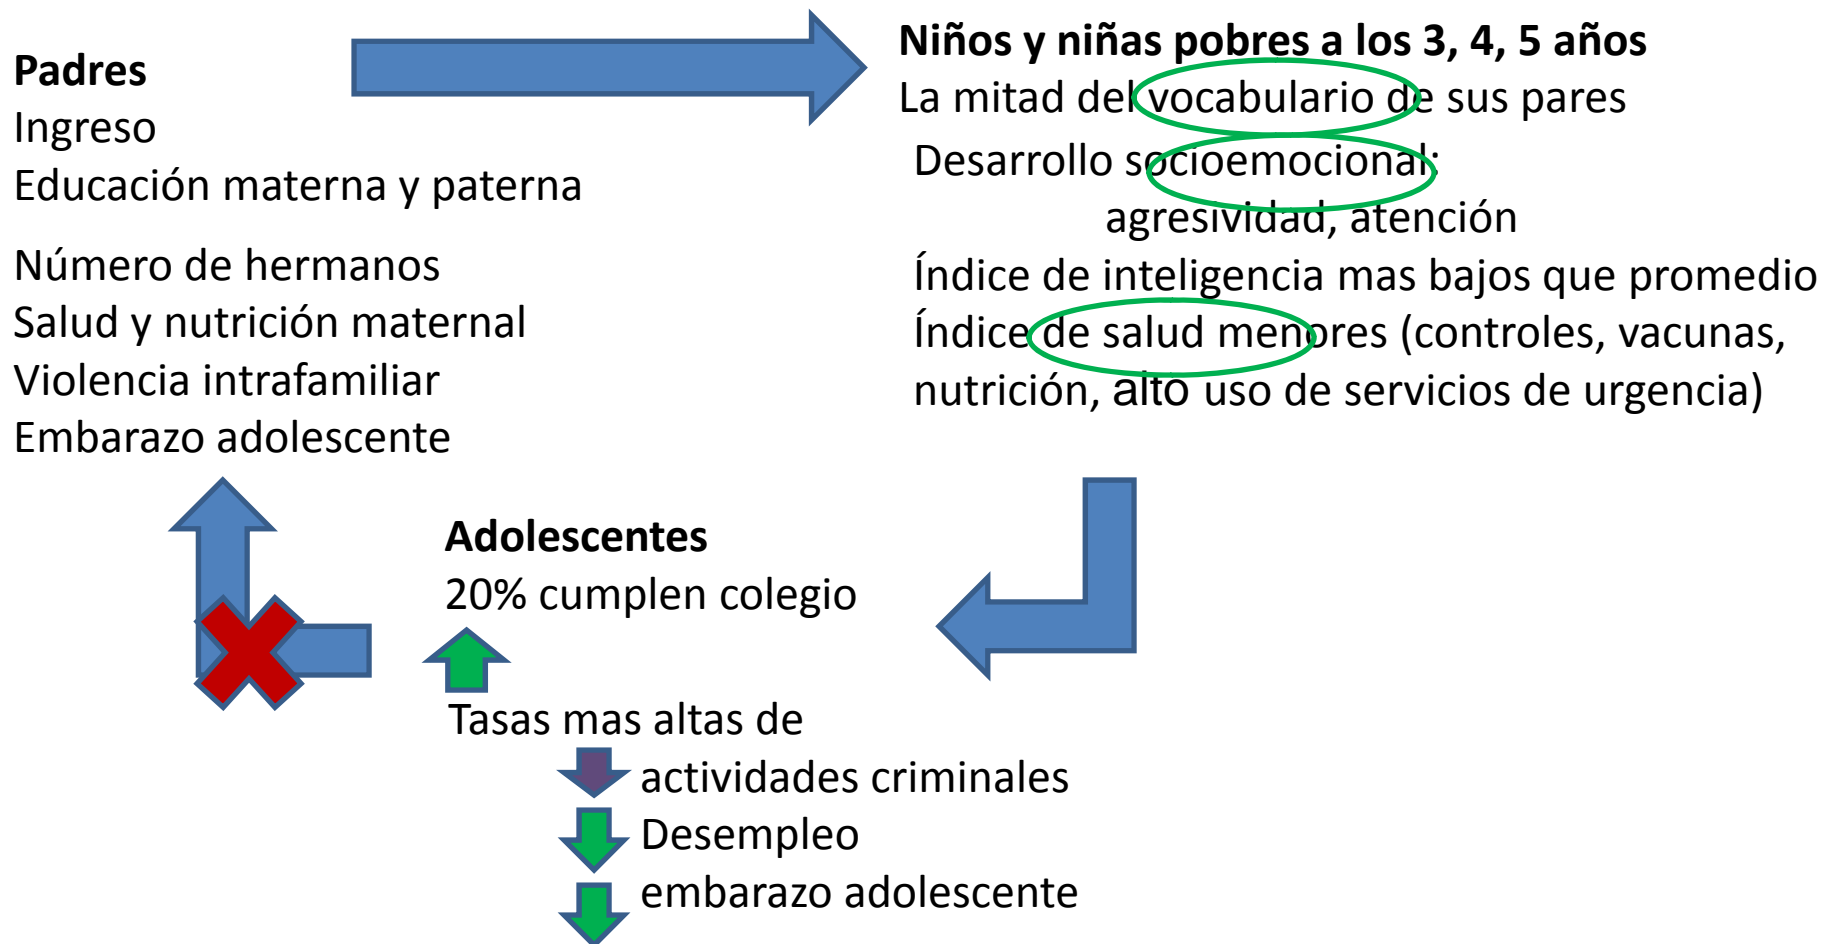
**Padres**
Ingreso
Educación materna y paterna

Número de hermanos
Salud y nutrición maternal
Violencia intrafamiliar
Embarazo adolescente

**Niños y niñas pobres a los 3, 4, 5 años**
La mitad del vocabulario de sus pares
Desarrollo socioemocional:
agresividad, atención
Índice de inteligencia mas bajos que promedio
Índice de salud menores (controles, vacunas, nutrición, alto uso de servicios de urgencia)

**Adolescentes**
20% cumplen colegio

Tasas mas altas de
actividades criminales
Desempleo
embarazo adolescente